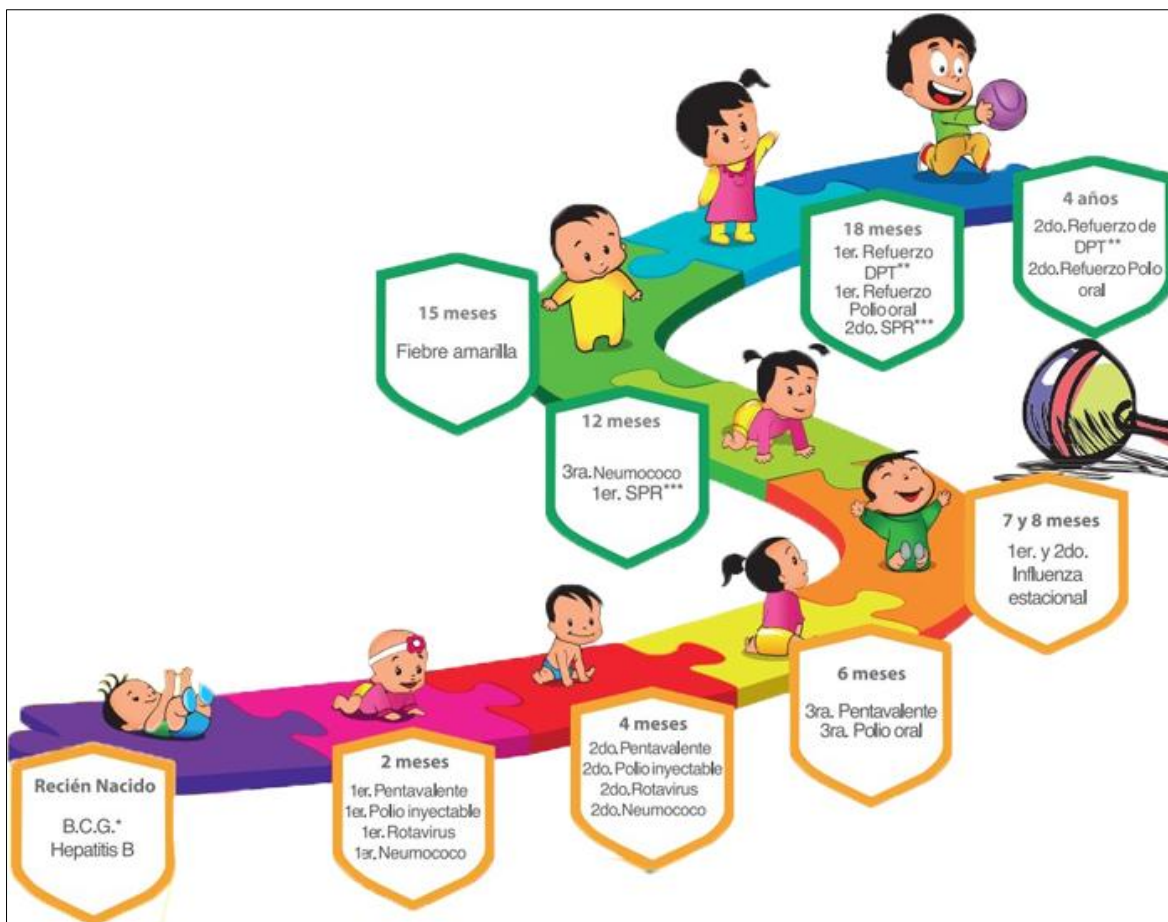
4 años
2do. Refuerzo de DPT**
2do. Refuerzo Polio oral

18 meses
1er. Refuerzo DPT**
1er. Refuerzo Polio oral
2do. SPR***

15 meses
Fiebre amarilla

12 meses
3ra. Neumococo
1er. SPR***

7 y 8 meses
1er. y 2do. Influenza estacional

6 meses
3ra. Pentavalente
3ra. Polio oral

4 meses
2do. Pentavalente
2do. Polio inyectable
2do. Rotavirus
2do. Neumococo

2 meses
1er. Pentavalente
1er. Polio inyectable
1er. Rotavirus
1er. Neumococo

Recién Nacido
B.C.G.*
Hepatitis B